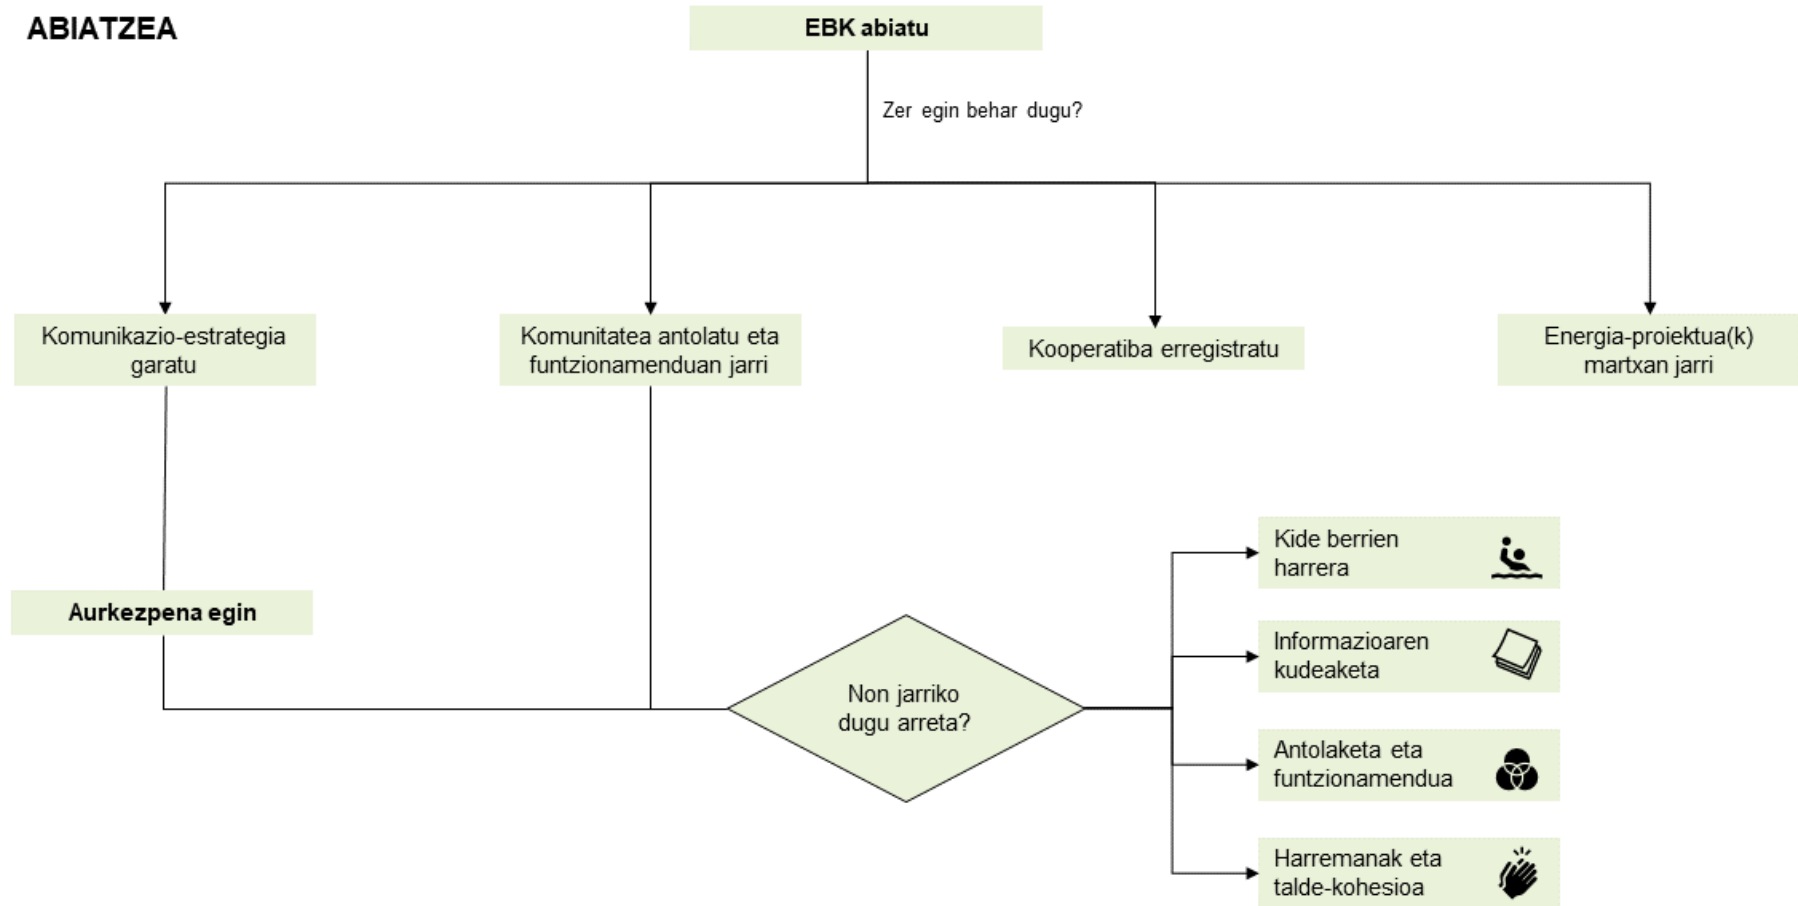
ABIATZEA

EBK abiatu

Zer egin behar dugu?

Komunikazio-estrategia garatu

Komunitatea antolatu eta funtzionamenduan jarri

Kooperatiba erregistratu

Energia-proiektua(k) martxan jarri

Aurkezpena egin

Non jarriko dugu arreta?

Kide berrien harrera

Informazioaren kudeaketa

Antolaketa eta funtzionamendua

Harremanak eta talde-kohesioa